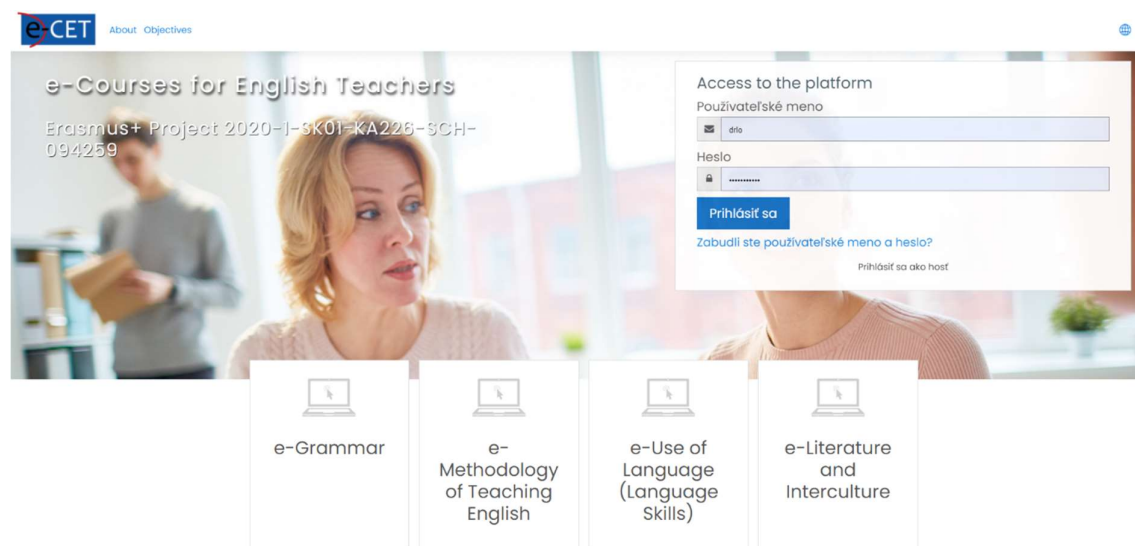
e-CET About Objectives

e-Courses for English Teachers

Erasmus+ Project 2020-1-SK01-KA226-SCH-094259

Access to the platform

Používateľské meno

drlo

Heslo

..........

Prihlásiť sa

Zabudli ste používateľské meno a heslo?

Prihlásiť sa ako hosť

e-Grammar

e-Methodology of Teaching English

e-Use of Language (Language Skills)

e-Literature and Interculture